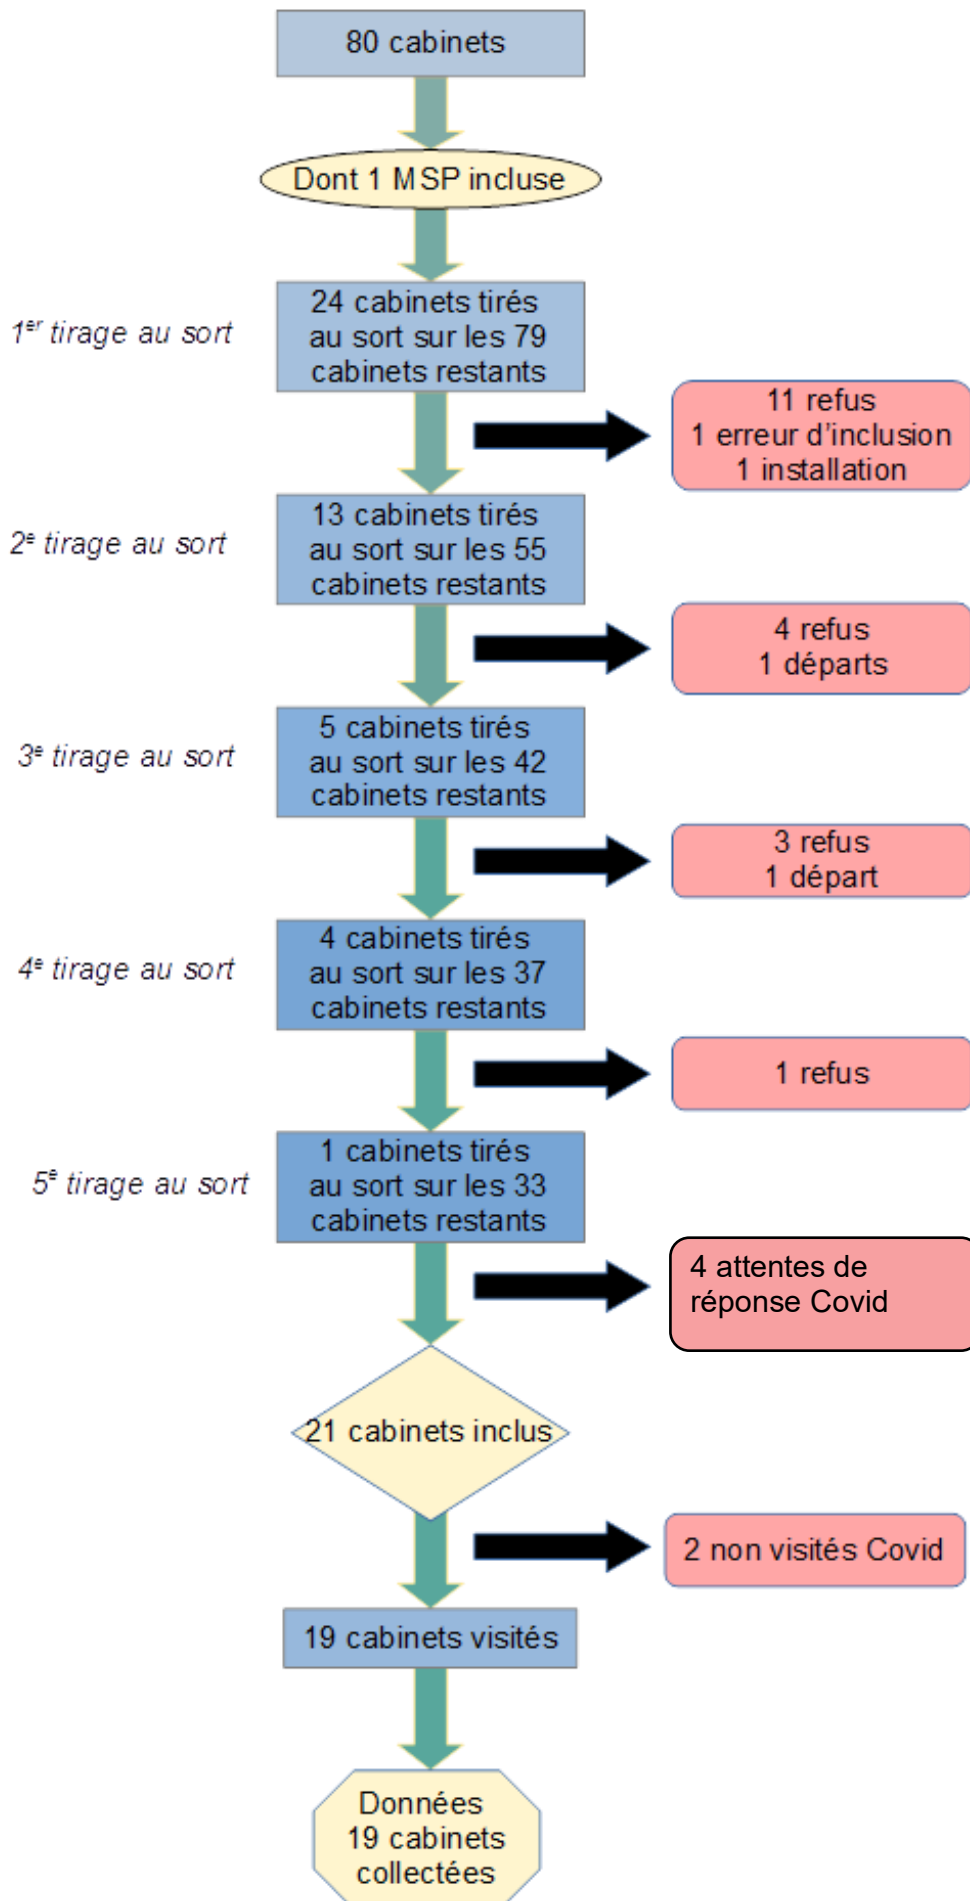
80 cabinets

Dont 1 MSP incluse

1er tirage au sort

24 cabinets tirés au sort sur les 79 cabinets restants

11 refus
1 erreur d'inclusion
1 installation

2e tirage au sort

13 cabinets tirés au sort sur les 55 cabinets restants

4 refus
1 départs

3e tirage au sort

5 cabinets tirés au sort sur les 42 cabinets restants

3 refus
1 départ

4e tirage au sort

4 cabinets tirés au sort sur les 37 cabinets restants

1 refus

5e tirage au sort

1 cabinets tirés au sort sur les 33 cabinets restants

4 attentes de réponse Covid

21 cabinets inclus

2 non visités Covid

19 cabinets visités

Données 19 cabinets collectées